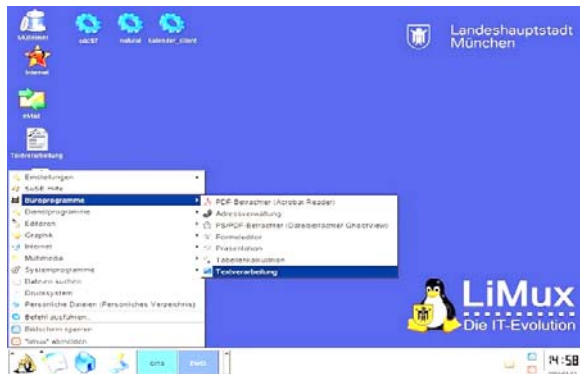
Landeshauptstadt München

SAStimmer
sdcST
natural
kalender_client
Internet
eMail
Textverarbeitung

Einstellungen
SuSE Hilfe
Büroprogramme
Dienstprogramme
Editoren
Graphik
Internet
Multimedia
Systemprogramme
Dateien suchen
Druckssystem
Persönliche Dateien (Persönliches Verzeichnis)
Befehl ausführen...
Bildschirm sperren
"limux" abmelden

PDF Betrachter (Acrobat Reader)
Adressverwaltung
PS/PDF-Betrachter (Dateibetrachter Ghostview)
Formeleditor
Präsentation
Tabellenkalkulation
Textverarbeitung

LiMux
Die IT-Evolution

eins
zwei
14:58